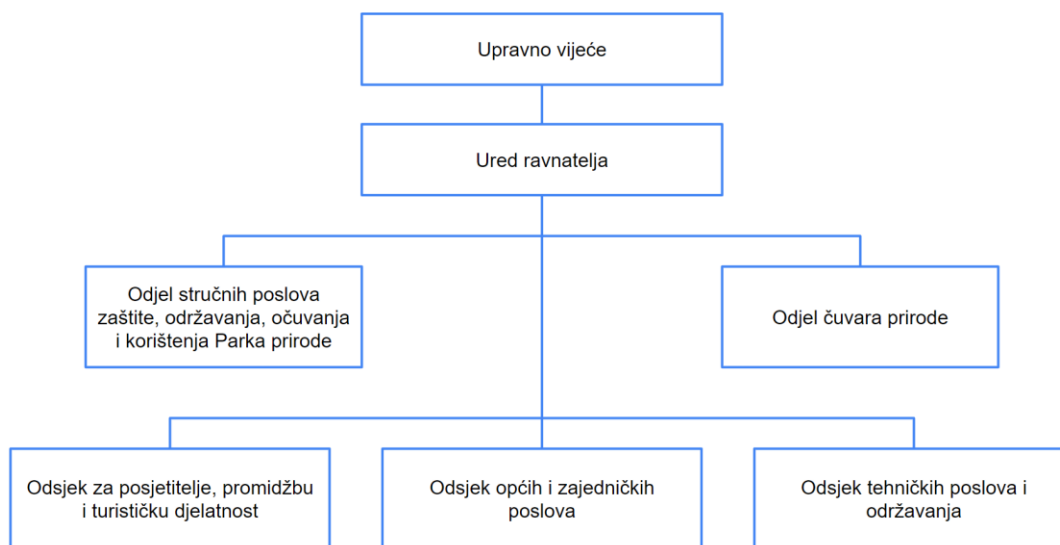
Upravno vijeće

Ured ravnatelja

Odjel stručnih poslova zaštite, održavanja, očuvanja i korištenja Parka prirode

Odjel čuvara prirode

Odsjek za posjetitelje, promidžbu i turističku djelatnost

Odsjek općih i zajedničkih poslova

Odsjek tehničkih poslova i održavanja